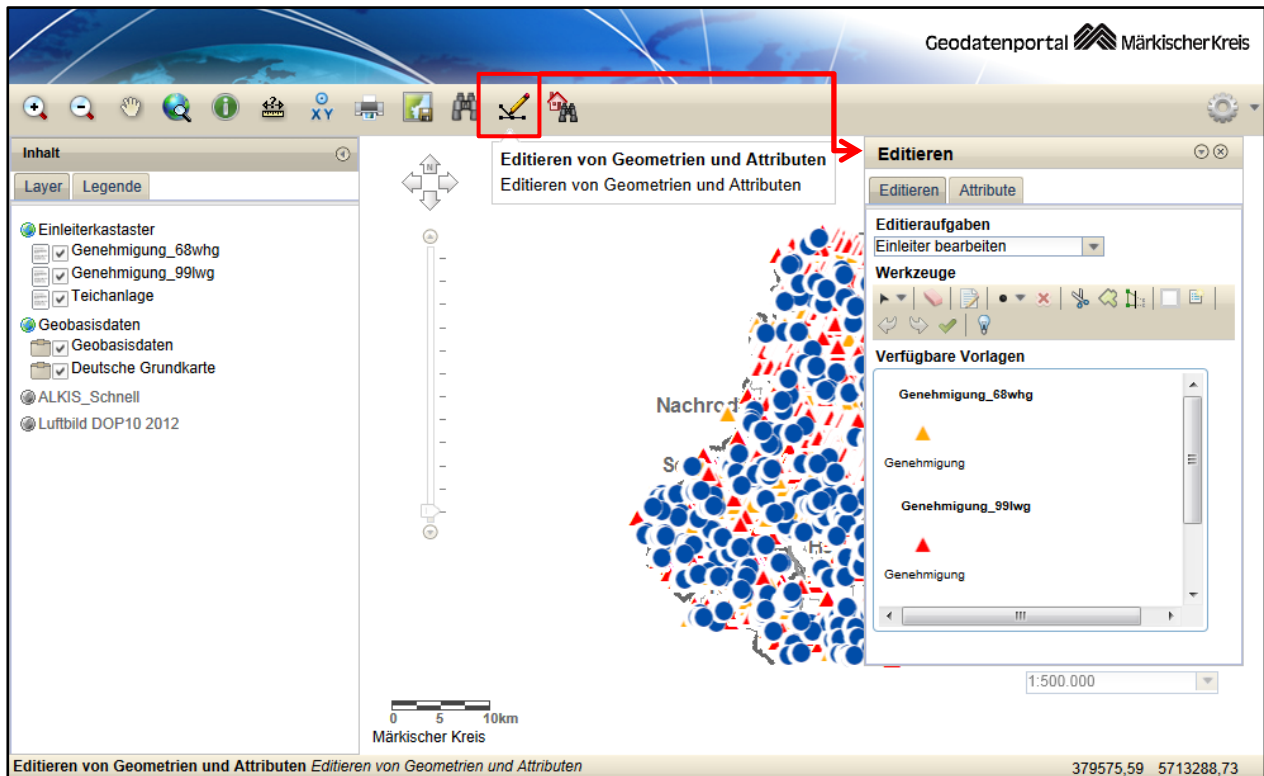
Geodatenportal Märkischer Kreis

Inhalt

Layer | Legende

Einleiterkastaster
Genehmigung_68whg
Genehmigung_99lwg
Teichanlage
Geobasisdaten
Geobasisdaten
Deutsche Grundkarte
ALKIS_Schnell
Luftbild DOP10 2012

Editieren von Geometrien und Attributen
Editieren von Geometrien und Attributen

Nachrod

Editieren

Editieren | Attribute

Editieraufgaben
Einleiter bearbeiten
Werkzeuge
Verfügbare Vorlagen
Genehmigung_68whg
Genehmigung
Genehmigung_99lwg
Genehmigung

1:500.000

0 5 10km
Märkischer Kreis

Editieren von Geometrien und Attributen *Editieren von Geometrien und Attributen*

379575,59 5713288,73